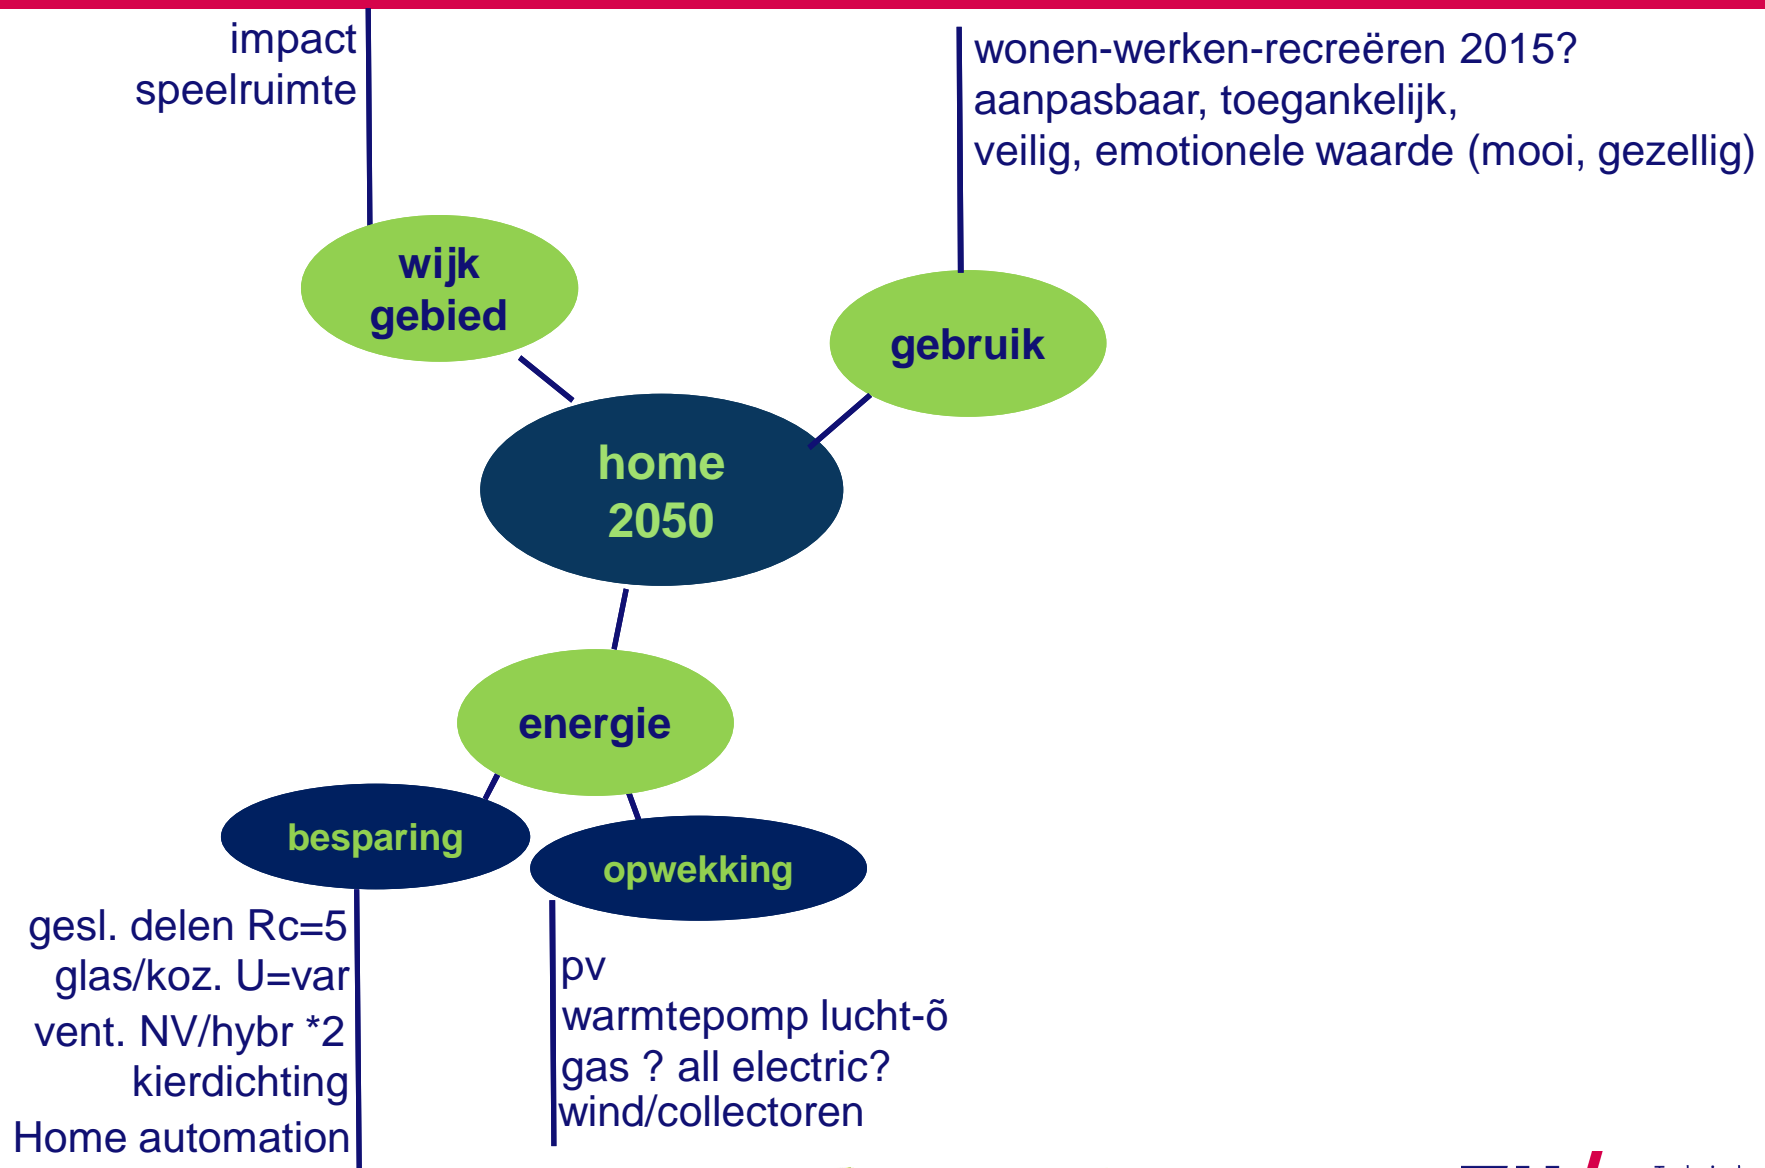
impact
speelruimte

wonen-werken-recreëren 2015?
aanpasbaar, toegankelijk,
veilig, emotionele waarde (mooi, gezellig)

wijk
gebied

gebruik

home
2050

energie

besparing

opwekking

gesl. delen Rc=5
glas/koz. U=var
vent. NV/hybr *2
kierdichting
Home automation

pv
warmtepomp lucht-õ
gas ? all electric?
wind/collectoren